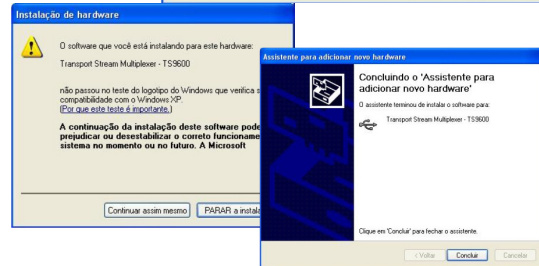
Instalação de hardware

O software que você está instalando para este hardware:

Transport Stream Multiplexer - TS9600

não passou no teste do logotipo do Windows que verifica s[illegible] compatibilidade com o Windows XP. (Por que este teste é importante.)

A continuação da instalação deste software pode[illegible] prejudicar ou desestabilizar o correto funcioname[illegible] sistema no momento ou no futuro. A Microsoft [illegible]

Continuar assim mesmo

PARAR a instala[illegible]

Assistente para adicionar novo hardware

Concluindo o 'Assistente para adicionar novo hardware'

O assistente terminou de instalar o software para:

Transport Stream Multiplexer - TS9600

Clique em 'Concluir' para fechar o assistente.

< Voltar

Concluir

Cancelar